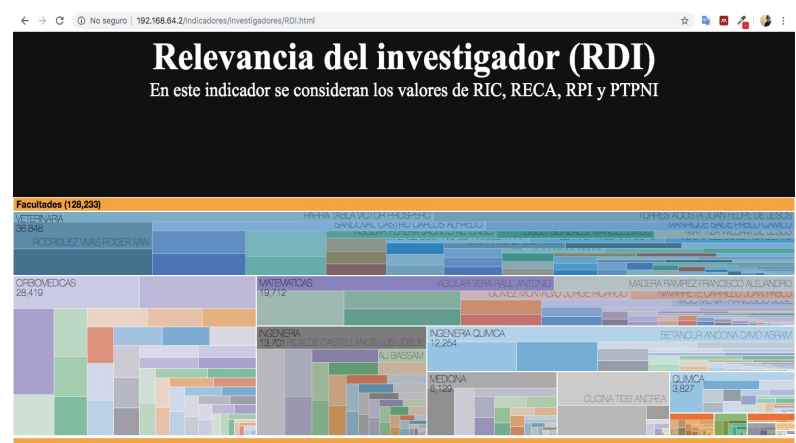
No seguro | 192.168.64.2/Indicadores/investigadores/RDI.html

Relevancia del investigador (RDI)

En este indicador se consideran los valores de RIC, RECA, RPI y PTPNI

Facultades (128,233)

VETERINARIA
36,848
RODRIGUEZ VIVAS ROGER IVAN
PARRA TABLA VICTOR PROSPERO
SANDOVAL CASTRO CARLOS ALFREDO
TORRES ACOSTA JUAN FELIPE DE JESUS
MANRIQUE SAIDE PABLO CAMILO

CIRBIOMEDICAS
28,419

MATEMATICAS
19,712
AGUILAR VERA RAUL ANTONIO
GOMEZ MONTALVO JORGE RICARDO
MADERA RAMIREZ FRANCISCO ALEJANDRO
NARANJO CARRILLO JUAN RICARDO

INGENIERIA
13,701
RICALDE DE CASTELLANOS LUIS JOSUE
ALI BASSAM

INGENIERIA QUIMICA
12,254
BETANCUR ANCONA DAVID ABRAM

MEDICINA
6,129
CUJONA TIDE ANDREA

QUIMICA
3,827